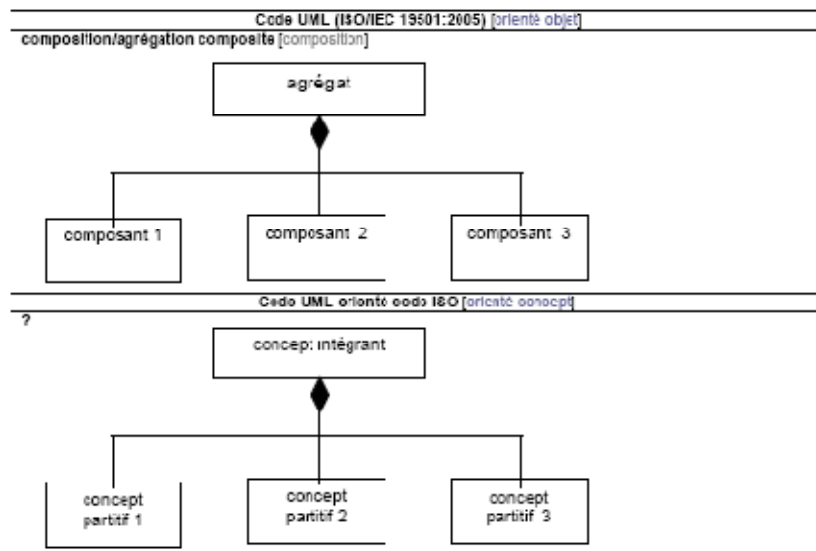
Code UML (ISO/IEC 19501:2005) [orienté objet]

composition/agrégation composite [composition]

agrégat

composant 1

composant 2

composant 3

Code UML orienté code ISO [orienté concept]

?

concept intégrant

concept partitif 1

concept partitif 2

concept partitif 3